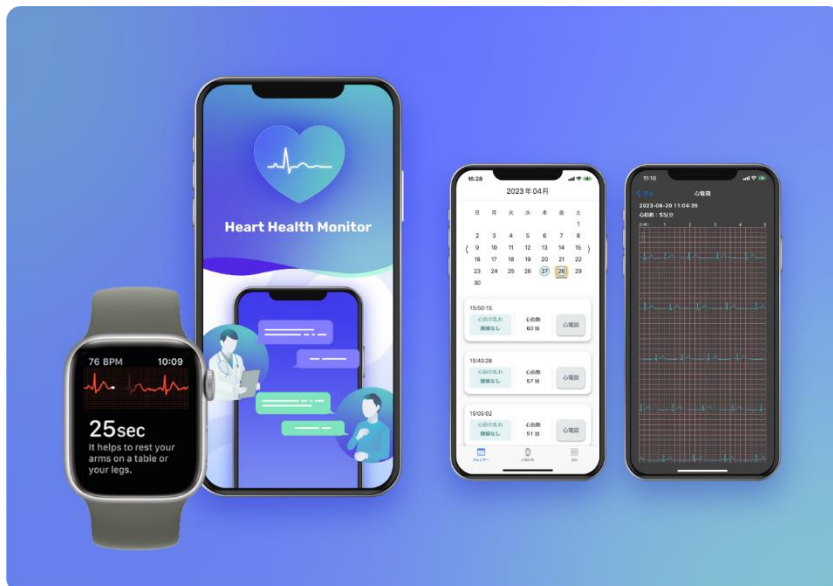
76 BPM 10:09

25sec

It helps to rest your arms on a table or your legs.

Heart Health Monitor

16:28

2023 年 04 月

| 日 | 月 | 火 | 水 | 木 | 金 | 土 |
|---|---|---|---|---|---|---|
| | | | | | | 1 |
| 2 | 3 | 4 | 5 | 6 | 7 | 8 |
| 9 | 10 | 11 | 12 | 13 | 14 | 15 |
| 16 | 17 | 18 | 19 | 20 | 21 | 22 |
| 23 | 24 | 25 | 26 | 27 | 28 | 29 |
| 30 | | | | | | |

15:00:15
心拍の乱れ 徴候なし 心拍数 60 拍 心電図

15:43:28
心拍の乱れ 徴候なし 心拍数 57 拍 心電図

15:05:02
心拍の乱れ 徴候なし 心拍数 51 拍 心電図

11:10
心電図
2023-06-20 11:04:39
心拍数：93/分